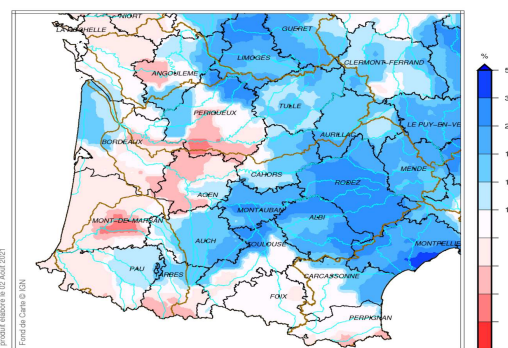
NIORT
LA ROCHELLE
GUERET
LIMOGES
CLERMONT-FERRAND
ANGOULEME
PERIGUEUX
TULLE
LE PUY-EN-VE
AURILLAC
BORDEAUX
CAHORS
MENDE
RODEZ
AGEN
MONTAUBAN
ALBI
MONT-DE-MARSAN
AUCH
TOULOUSE
MONTPELLIE
PAU
TARBES
CARCASSONNE
FOIX
PERPIGNAN
%
5
4
3
1
1
1
produit élaboré le 02 Août 2021
Fond de Carte © IGN